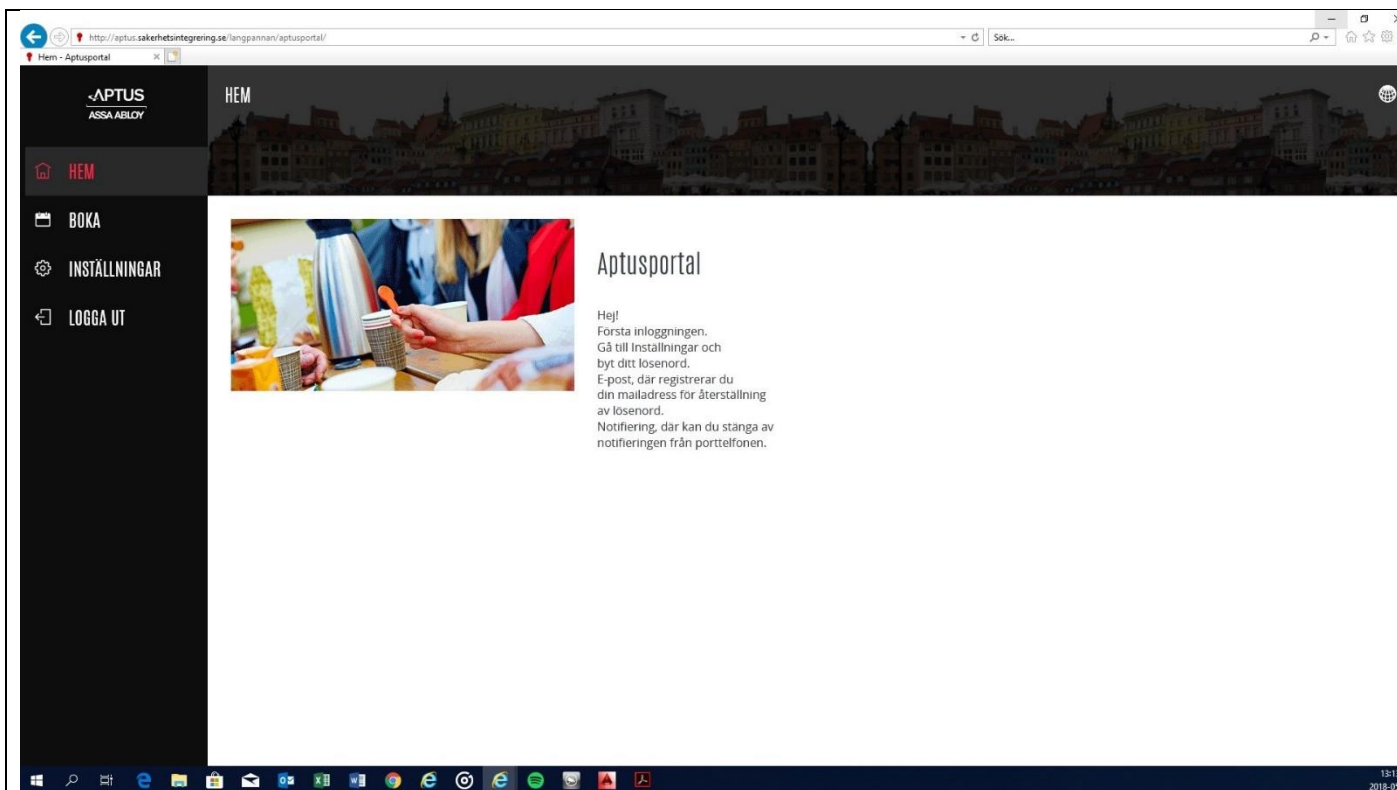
http://aptus.sakerhetsintegrering.se/langpannan/aptusportal/

Sök...

Hem - Aptusportal

APTUS
ASSA ABLOY

HEM

HEM

BOKA

INSTÄLLNINGAR

LOGGA UT

Aptusportal

Hej!
Första inloggningen.
Gå till Inställningar och byt ditt lösenord.
E-post, där registrerar du din mailadress för återställning av lösenord.
Notifiering, där kan du stänga av notifieringen från porttelfonen.

13:1
2018-0